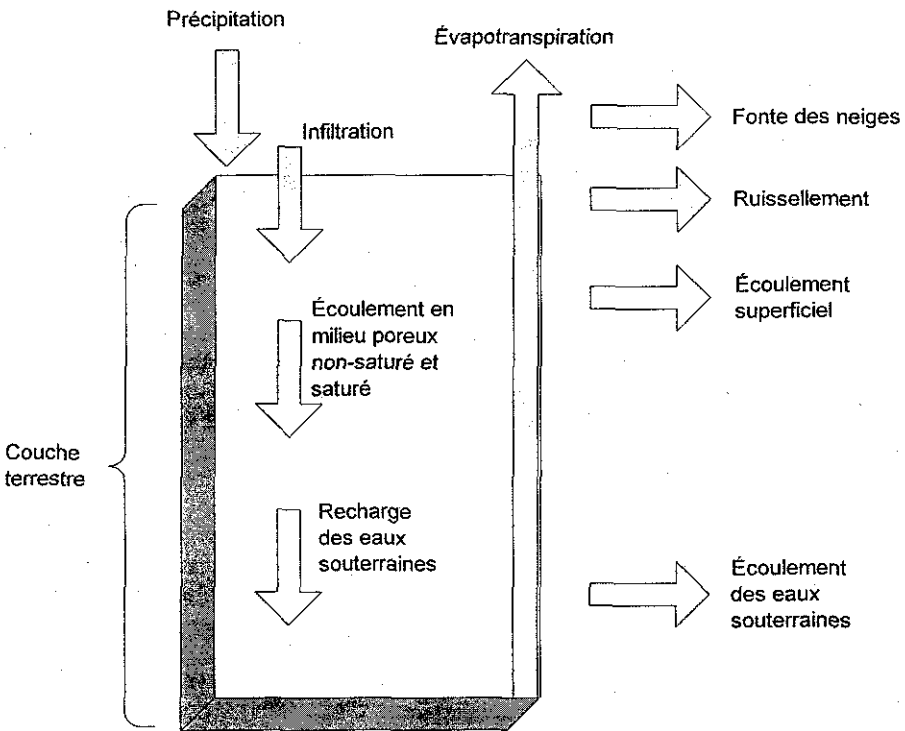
Précipitation

Évapotranspiration

Infiltration

Fonte des neiges

Ruissellement

Écoulement en milieu poreux non-saturé et saturé

Écoulement superficiel

Couche terrestre

Recharge des eaux souterraines

Écoulement des eaux souterraines